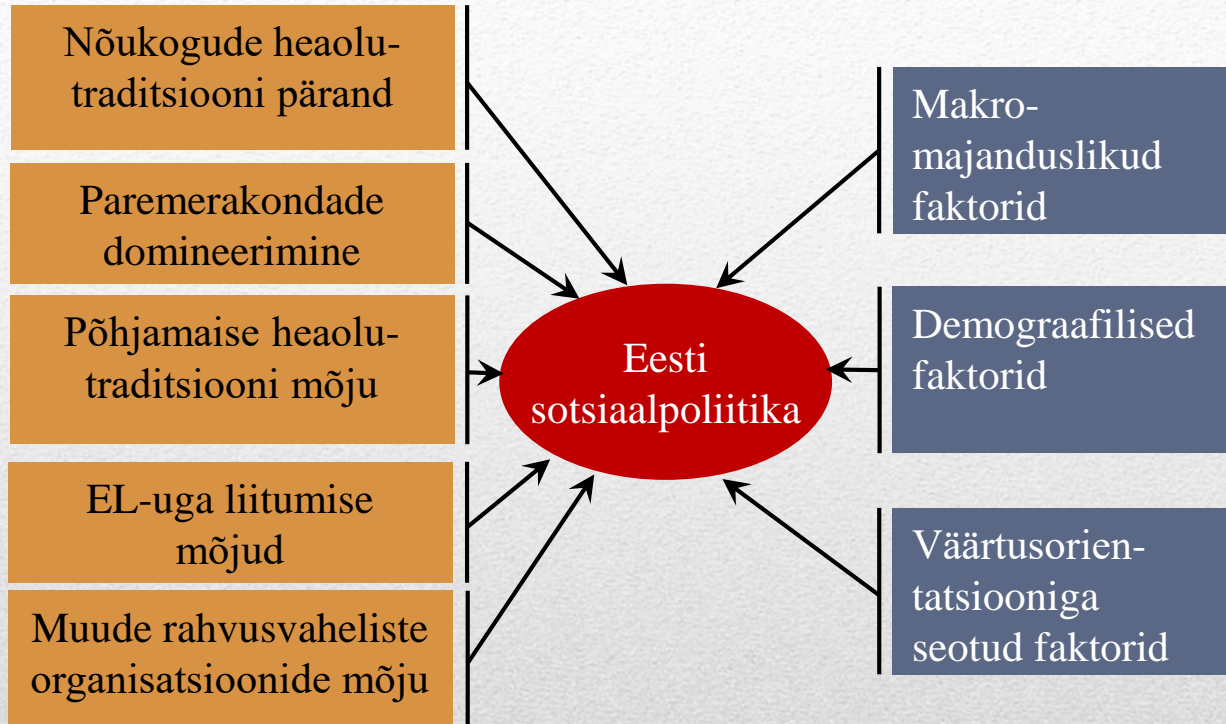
Nõukogude heaolutraditsiooni pärand

Paremerakondade domineerimine

Põhjamaise heaolutraditsiooni mõju

EL-uga liitumise mõjud

Muude rahvusvaheliste organisatsioonide mõju

Eesti sotsiaalpoliitika

Makromajanduslikud faktorid

Demograafilised faktorid

Väärtusorientatsiooniga seotud faktorid